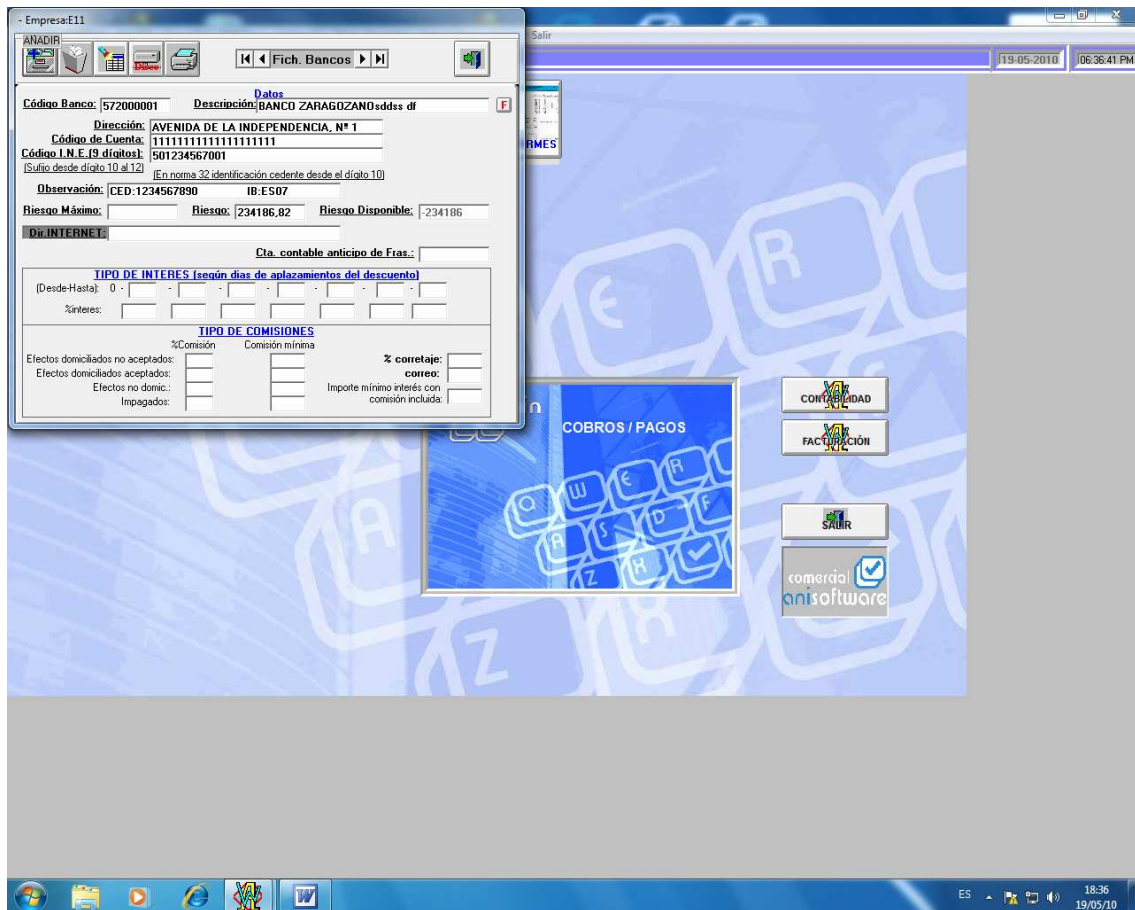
- Empresa:E11

AÑADIR

Disco

Fich. Bancos

Salir

19-05-2010
06:36:41 PM

Datos

Código Banco: 572000001
Descripción: BANCO ZARAGOZANOsddss df
F

Dirección: AVENIDA DE LA INDEPENDENCIA, Nº 1
Código de Cuenta: 11111111111111111111
Código I.N.E.(9 dígitos): 501234567001
(Sufijo desde dígito 10 al 12)
(En norma 32 identificación cedente desde el dígito 10)

Observación: CED:1234567890 IB:ES07

Riesgo Máximo:
Riesgo: 234186,82
Riesgo Disponible: -234186

Dir.INTERNET:

Cta. contable anticipo de Fras.:

TIPO DE INTERES (según dias de aplazamientos del descuento)
(Desde-Hasta): 0 - - - - - - -
%interes:

TIPO DE COMISIONES
%Comisión
Comisión mínima
Efectos domiciliados no aceptados:
Efectos domiciliados aceptados:
Efectos no domic.:
Impagados:
% corretaje:
correo:
Importe mínimo interés con comisión incluida:

RMES

n

COBROS / PAGOS

CONTABILIDAD

FACTURACIÓN

SALIR

comercial
anisoftware

ES
18:36
19/05/10